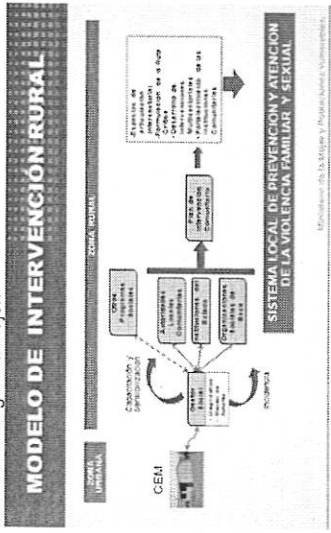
MODELO DE INTERVENCIÓN RURAL

ZONA URBANA

ZONA RURAL

CEM

Capacitación y Sensibilización

Gestor Rural

Incidencia

Otros Programas Sociales

Autoridades Locales Comunales

Instituciones del Estado

Organizaciones Sociales de Base

Plan de Intervención Comunitario

Espacios de articulación intersectorial. Aplicación de la Ruta Crítica. Desarrollo de Actividades Multisectoriales. Fortalecimiento de las Organizaciones Comunitarias

SISTEMA LOCAL DE PREVENCIÓN Y ATENCIÓN DE LA VIOLENCIA FAMILIAR Y SEXUAL

Ministerio de la Mujer y Poblaciones Vulnerables